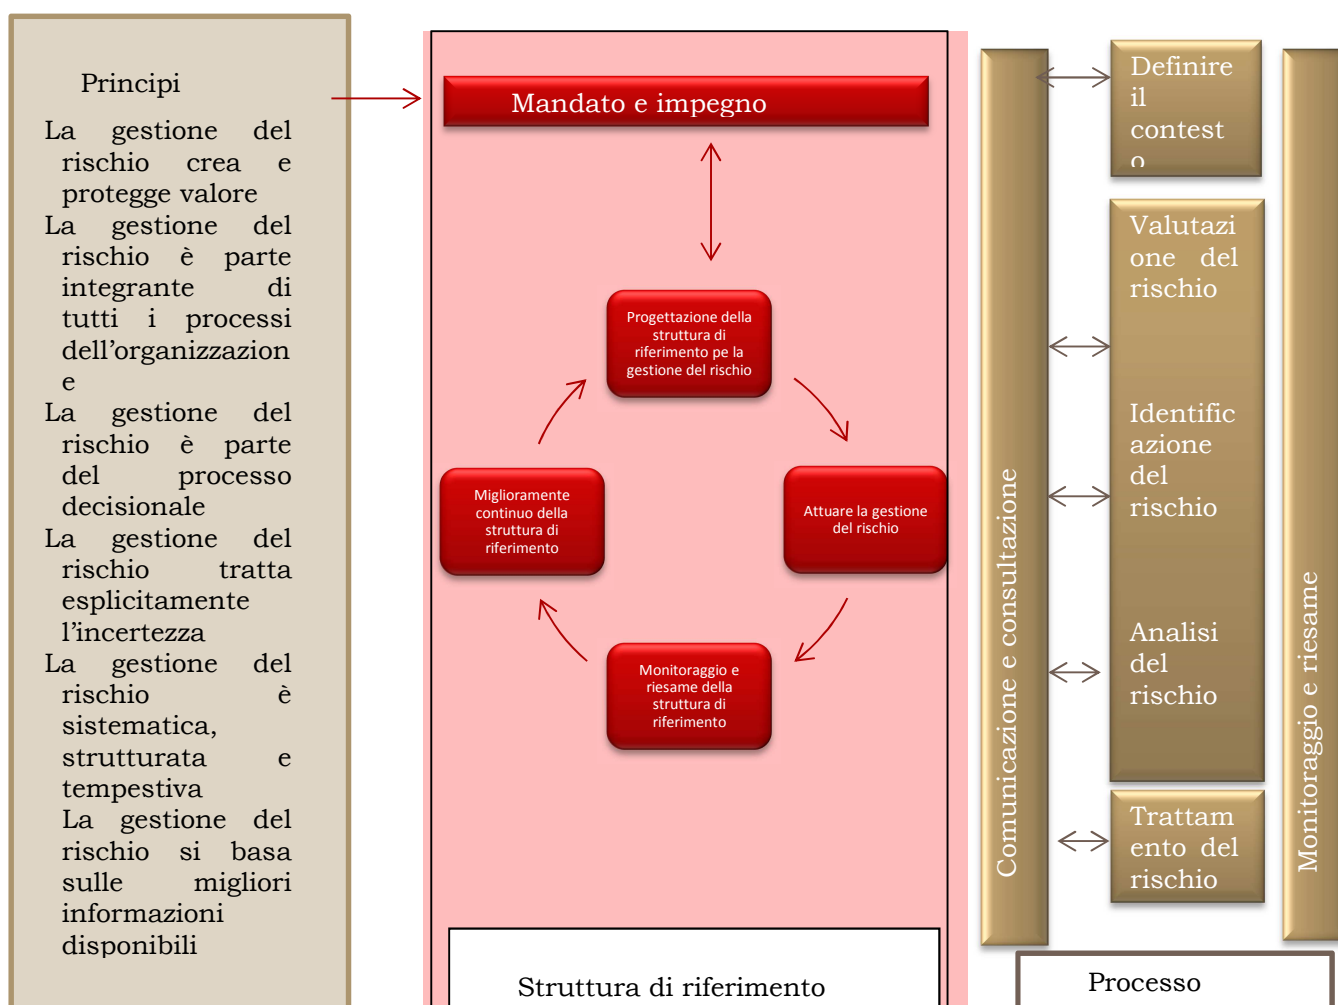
Principi

La gestione del rischio crea e protegge valore

La gestione del rischio è parte integrante di tutti i processi dell'organizzazione

La gestione del rischio è parte del processo decisionale

La gestione del rischio tratta esplicitamente l'incertezza

La gestione del rischio è sistematica, strutturata e tempestiva

La gestione del rischio si basa sulle migliori informazioni disponibili

Mandato e impegno

Progettazione della struttura di riferimento pe la gestione del rischio

Attuare la gestione del rischio

Monitoraggio e riesame della struttura di riferimento

Miglioramente continuo della struttura di riferimento

Struttura di riferimento

Comunicazione e consultazione

Definire il contest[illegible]

Valutazione del rischio

Identificazione del rischio

Analisi del rischio

Trattamento del rischio

Monitoraggio e riesame

Processo